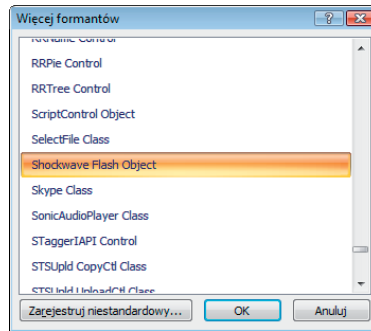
Więcej formantów

?

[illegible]

RRPie Control

RRTree Control

ScriptControl Object

SelectFile Class

Shockwave Flash Object

Skype Class

SonicAudioPlayer Class

STaggerIAPI Control

STSUpld CopyCtl Class

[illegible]

Zarejestruj niestandardowy...

OK

Anuluj